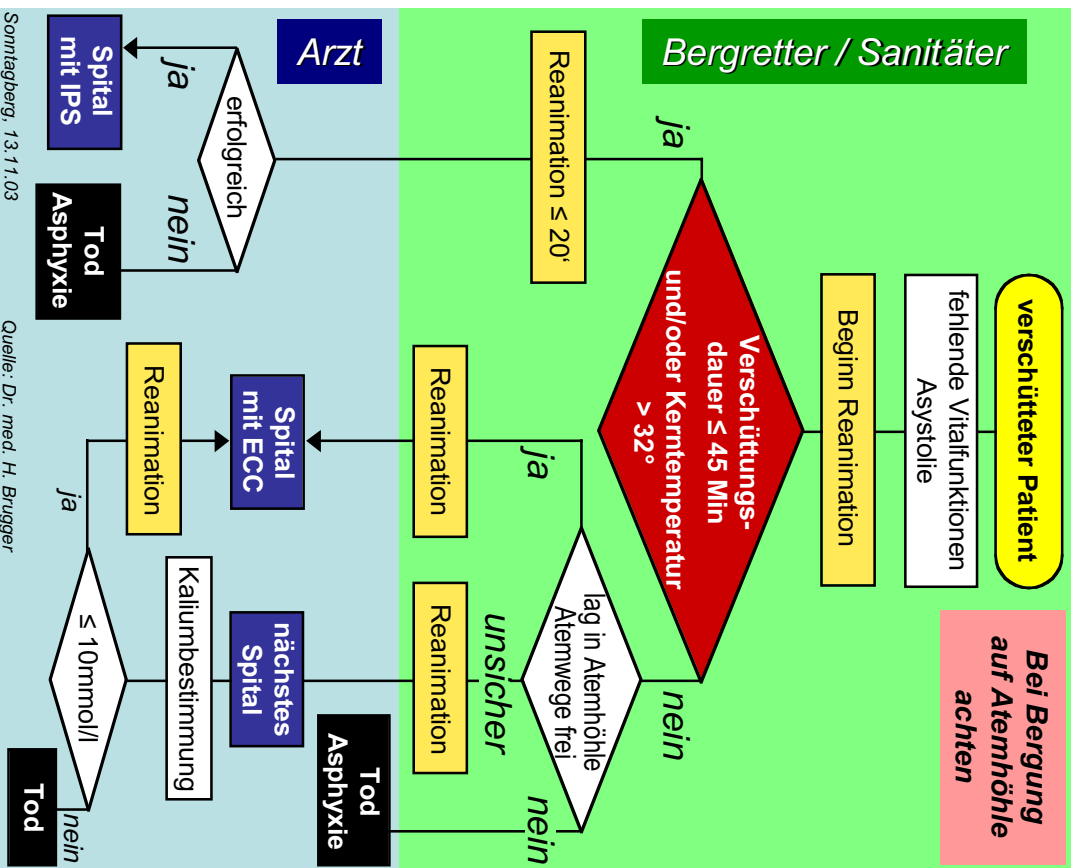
Bergretter / Sanitäter

verschütteter Patient

fehlende Vitalfunktionen Asystolie

Beginn Reanimation

Verschüttungsdauer ≤ 45 Min und/oder Kerntemperatur > 32°

ja

Reanimation ≤ 20'

nein

lag in Atemhöhle Atemwege frei

ja

Reanimation

unsicher

Reanimation

nein

Bei Bergung auf Atemhöhle achten

Arzt

erfolgreich

ja

Spital mit IPS

nein

Tod Asphyxie

Spital mit ECC

Reanimation

ja

≤ 10mmol/l

nein

Tod

nächstes Spital

Kaliumbestimmung

Tod Asphyxie

Sonntagberg, 13.11.03

Quelle: Dr. med. H. Brugger